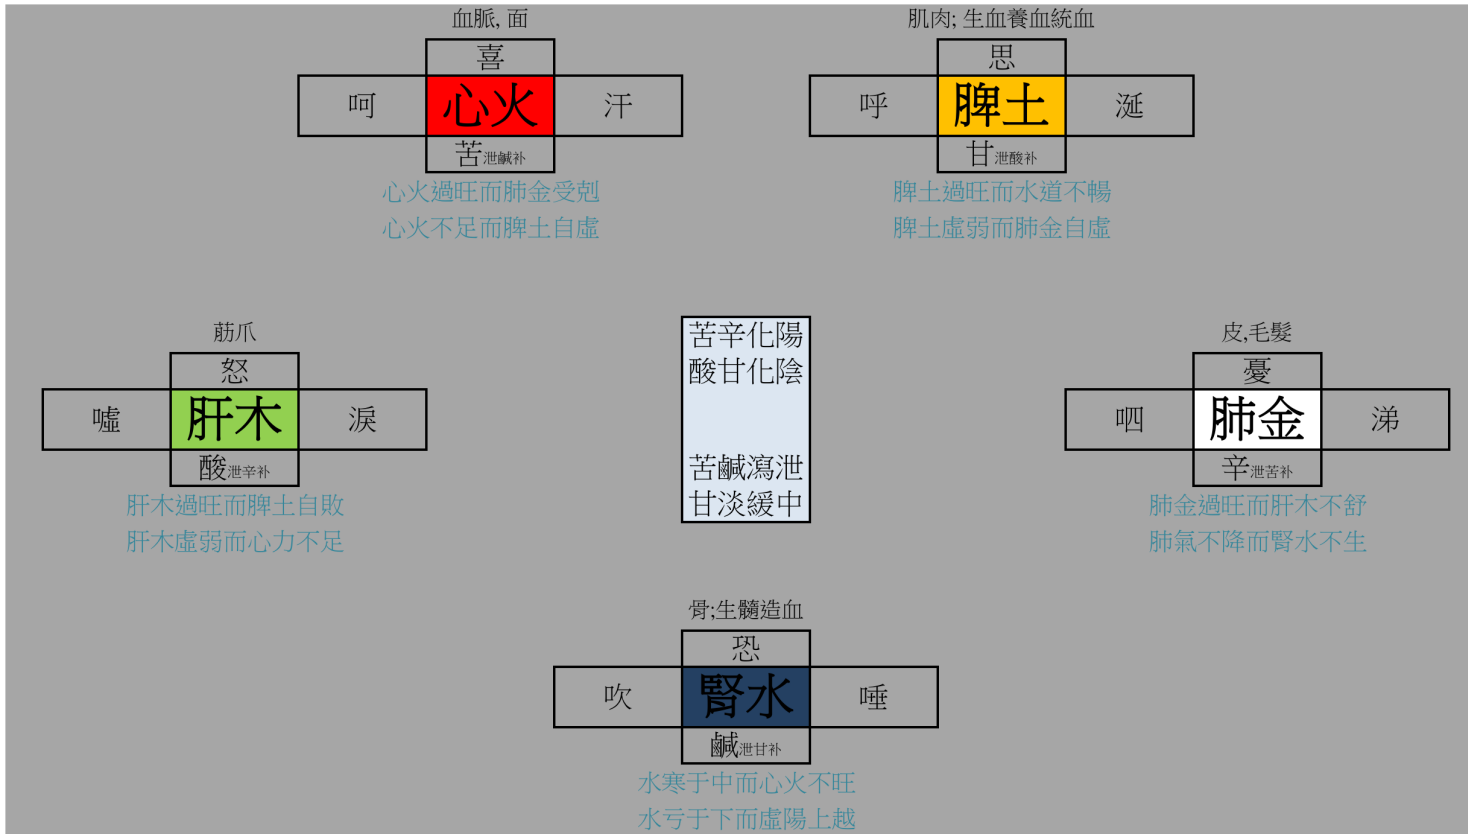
血脈, 面

喜

呵 心火 汗

苦泄鹹补

心火過旺而肺金受剋
心火不足而脾土自虛

肌肉; 生血養血統血

思

呼 脾土 涎

甘泄酸补

脾土過旺而水道不暢
脾土虛弱而肺金自虛

筋爪

怒

噓 肝木 淚

酸泄辛补

肝木過旺而脾土自敗
肝木虛弱而心力不足

苦辛化陽
酸甘化陰

苦鹹瀉泄
甘淡緩中

皮,毛髮

憂

呬 肺金 涕

辛泄苦补

肺金過旺而肝木不舒
肺氣不降而腎水不生

骨;生髓造血

恐

吹 腎水 唾

鹹泄甘补

水寒于中而心火不旺
水亏于下而虛陽上越